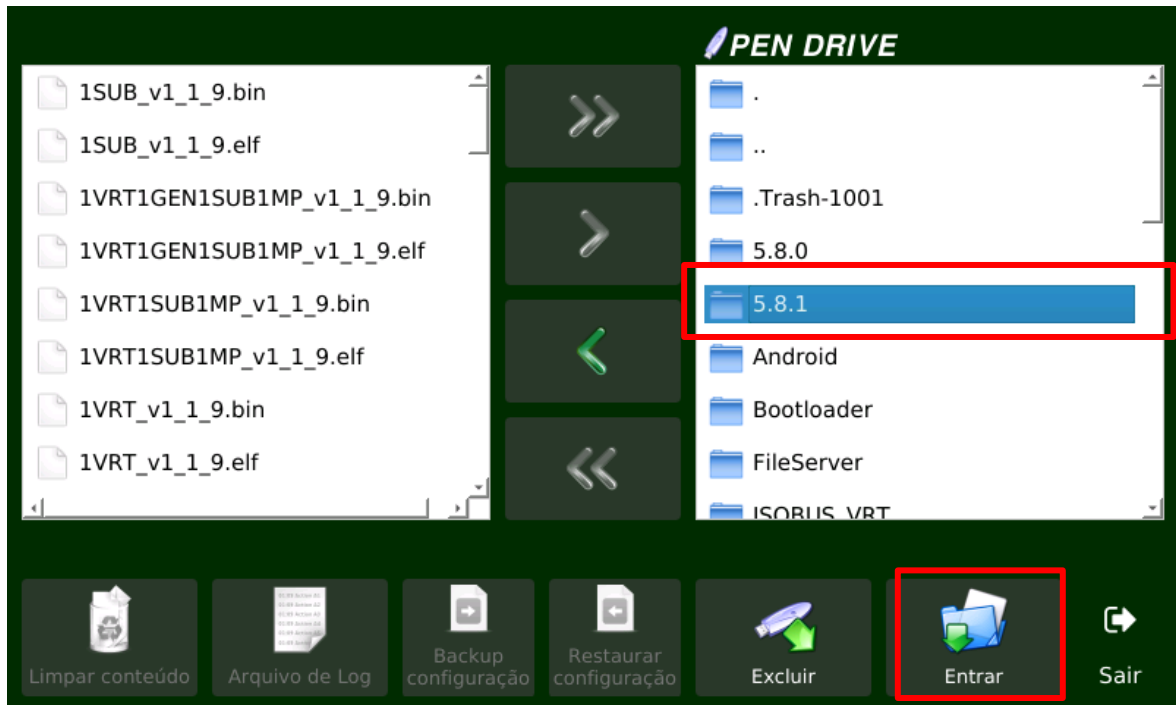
PEN DRIVE

1SUB_v1_1_9.bin
1SUB_v1_1_9.elf
1VRT1GEN1SUB1MP_v1_1_9.bin
1VRT1GEN1SUB1MP_v1_1_9.elf
1VRT1SUB1MP_v1_1_9.bin
1VRT1SUB1MP_v1_1_9.elf
1VRT_v1_1_9.bin
1VRT_v1_1_9.elf

.
..
.Trash-1001
5.8.0
5.8.1
Android
Bootloader
FileServer
ISOBUS_VRT

Limpar conteúdo
Arquivo de Log
Backup configuração
Restaurar configuração
Excluir
Entrar
Sair